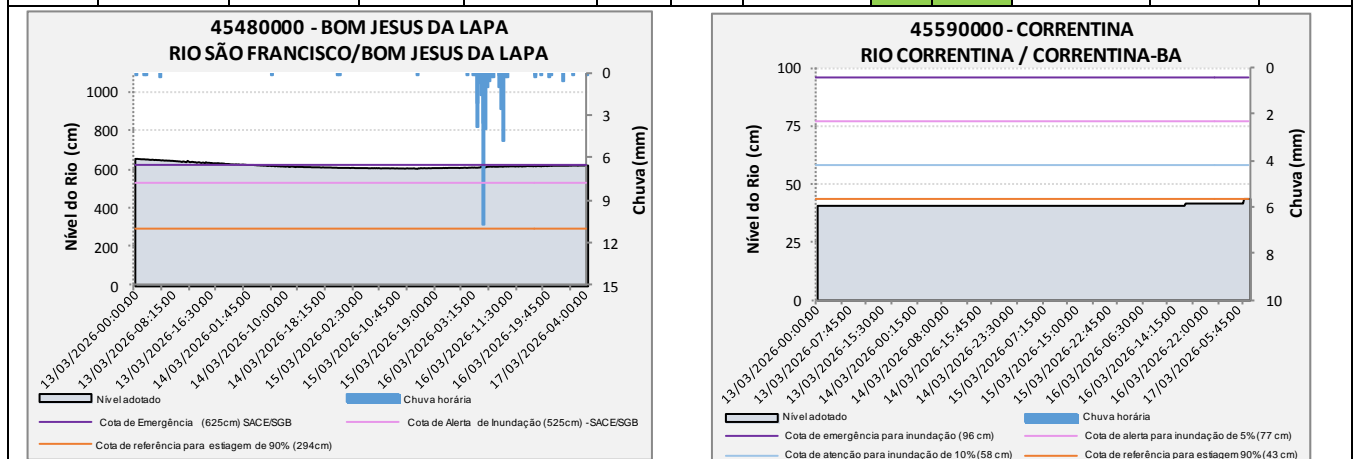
45480000 - BOM JESUS DA LAPA
RIO SÃO FRANCISCO/BOM JESUS DA LAPA

Nível do Rio (cm)
1000
800
600
400
200
0

Chuva (mm)
0
3
6
9
12
15

13/03/2026-00:00:00
13/03/2026-08:15:00
13/03/2026-16:30:00
14/03/2026-01:45:00
14/03/2026-10:00:00
14/03/2026-18:15:00
15/03/2026-02:30:00
15/03/2026-10:45:00
15/03/2026-19:00:00
16/03/2026-03:15:00
16/03/2026-11:30:00
16/03/2026-19:45:00
17/03/2026-04:00:00

Nível adotado
Chuva horária
Cota de Emergência (625cm) SACE/SGB
Cota de Alerta de Inundação (525cm) -SACE/SGB
Cota de referência para estiagem de 90% (294cm)

45590000 - CORRENTINA
RIO CORRENTINA / CORRENTINA-BA

Nível do Rio (cm)
100
75
50
25
0

Chuva (mm)
0
2
4
6
8
10

13/03/2026-00:00:00
13/03/2026-07:45:00
13/03/2026-15:30:00
14/03/2026-00:15:00
14/03/2026-08:00:00
14/03/2026-15:45:00
14/03/2026-23:30:00
15/03/2026-07:15:00
15/03/2026-15:00:00
15/03/2026-22:45:00
16/03/2026-06:30:00
16/03/2026-14:15:00
16/03/2026-22:00:00
17/03/2026-05:45:00

Nível adotado
Chuva horária
Cota de emergência para inundação (96 cm)
Cota de alerta para inundação de 5% (77 cm)
Cota de atenção para inundação de 10% (58 cm)
Cota de referência para estiagem 90% (43 cm)